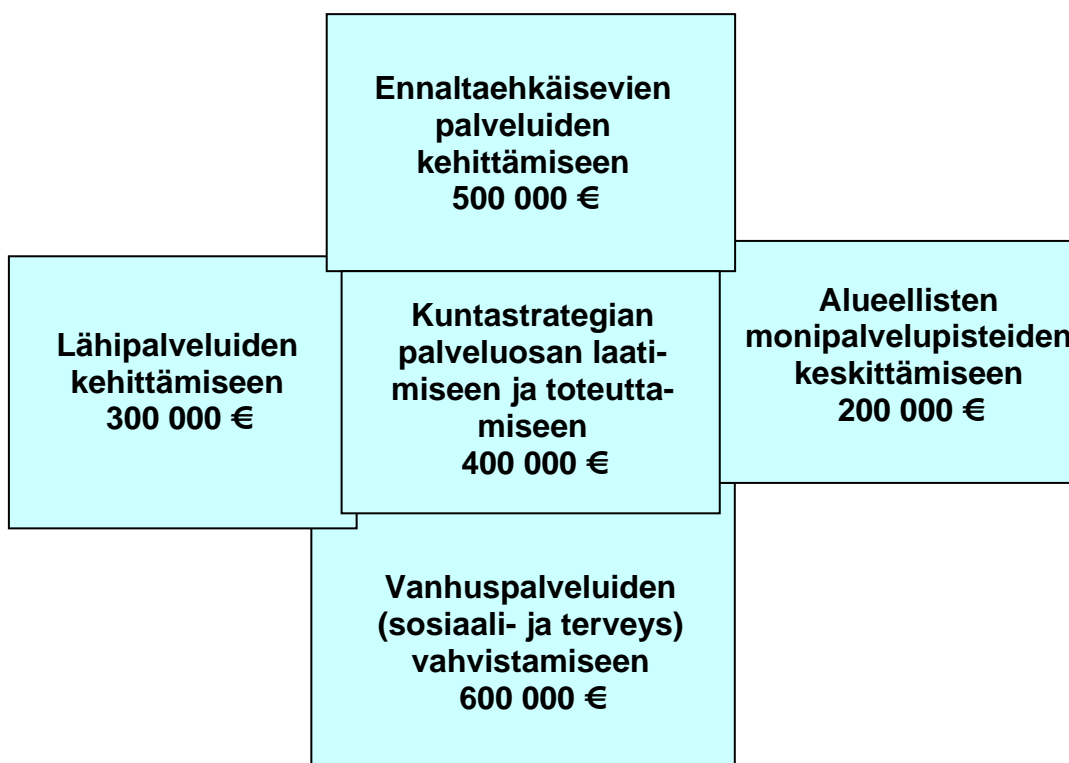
Ennaltaehkäisevien palveluiden kehittämiseen 500 000 €

Lähipalveluiden kehittämiseen 300 000 €

Kuntastrategian palveluosan laatimiseen ja toteuttamiseen 400 000 €

Alueellisten monipalvelupisteiden keskittämiseen 200 000 €

Vanhuspalveluiden (sosiaali- ja terveys) vahvistamiseen 600 000 €